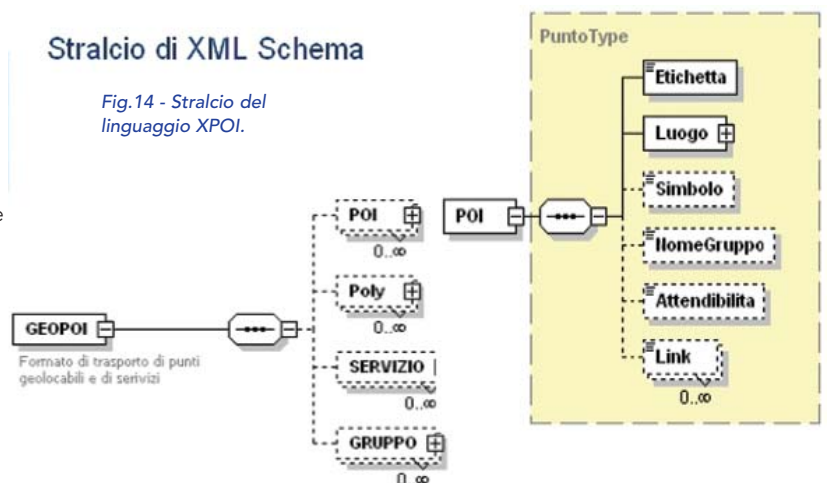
Stralcio di XML Schema

Fig.14 - Stralcio del linguaggio XPOI.

PuntoType

Etichetta

Luogo

Simbolo

NomeGruppo

Attendibilita

Link

0..∞

POI

POI

0..∞

Poly

0..∞

SERVIZIO

0..∞

GRUPPO

0..∞

GEOPOI

Formato di trasporto di punti geolocabili e di serivizi